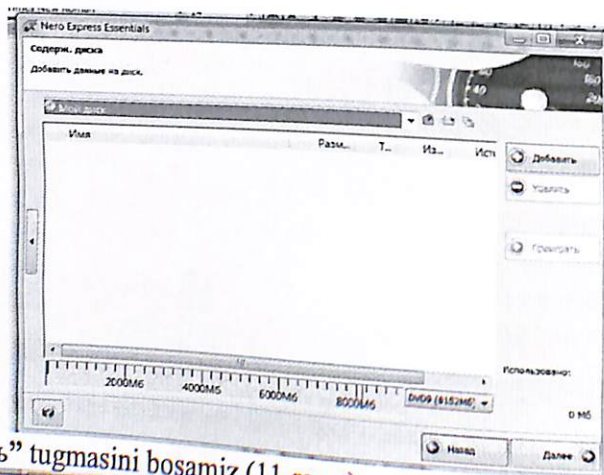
Nero Express Essentials

Содерж. диска

Добавить данные на диск.

Мой диск

Имя

Разм...

Т...

Из...

Ист

Добавить

Удалить

Проиграть

2000Мб

4000Мб

6000Мб

8000Мб

DVD9 (8152Мб)

Использовано:

0 Мб

Назад

Далее

s" tugmasini bosamiz (11 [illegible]